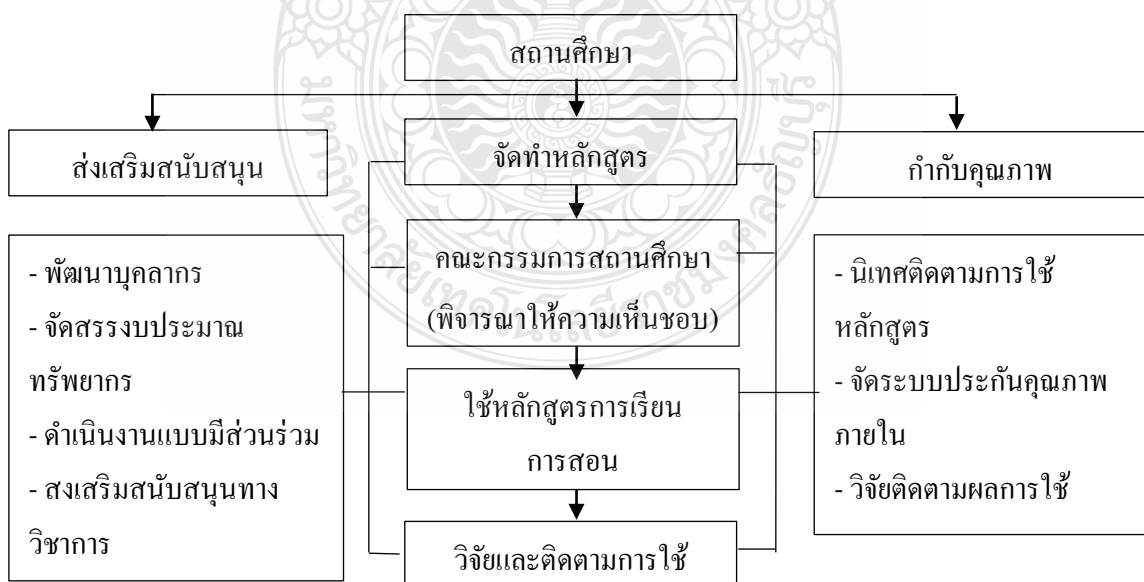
สถานศึกษา

ส่งเสริมสนับสนุน

จัดทำหลักสูตร

กำกับคุณภาพ

- พัฒนาบุคลากร
- จัดสรรงบประมาณ ทรัพยากร
- ดำเนินงานแบบมีส่วนร่วม
- สงเสริมสนับสนุนทาง วิชาการ

คณะกรรมการสถานศึกษา (พิจารณาให้ความเห็นชอบ)

ใช้หลักสูตรการเรียน การสอน

วิจัยและติดตามการใช้

- นิเทศติดตามการใช้ หลักสูตร
- จัดระบบประกันคุณภาพ ภายใน
- วิจัยติดตามผลการใช้